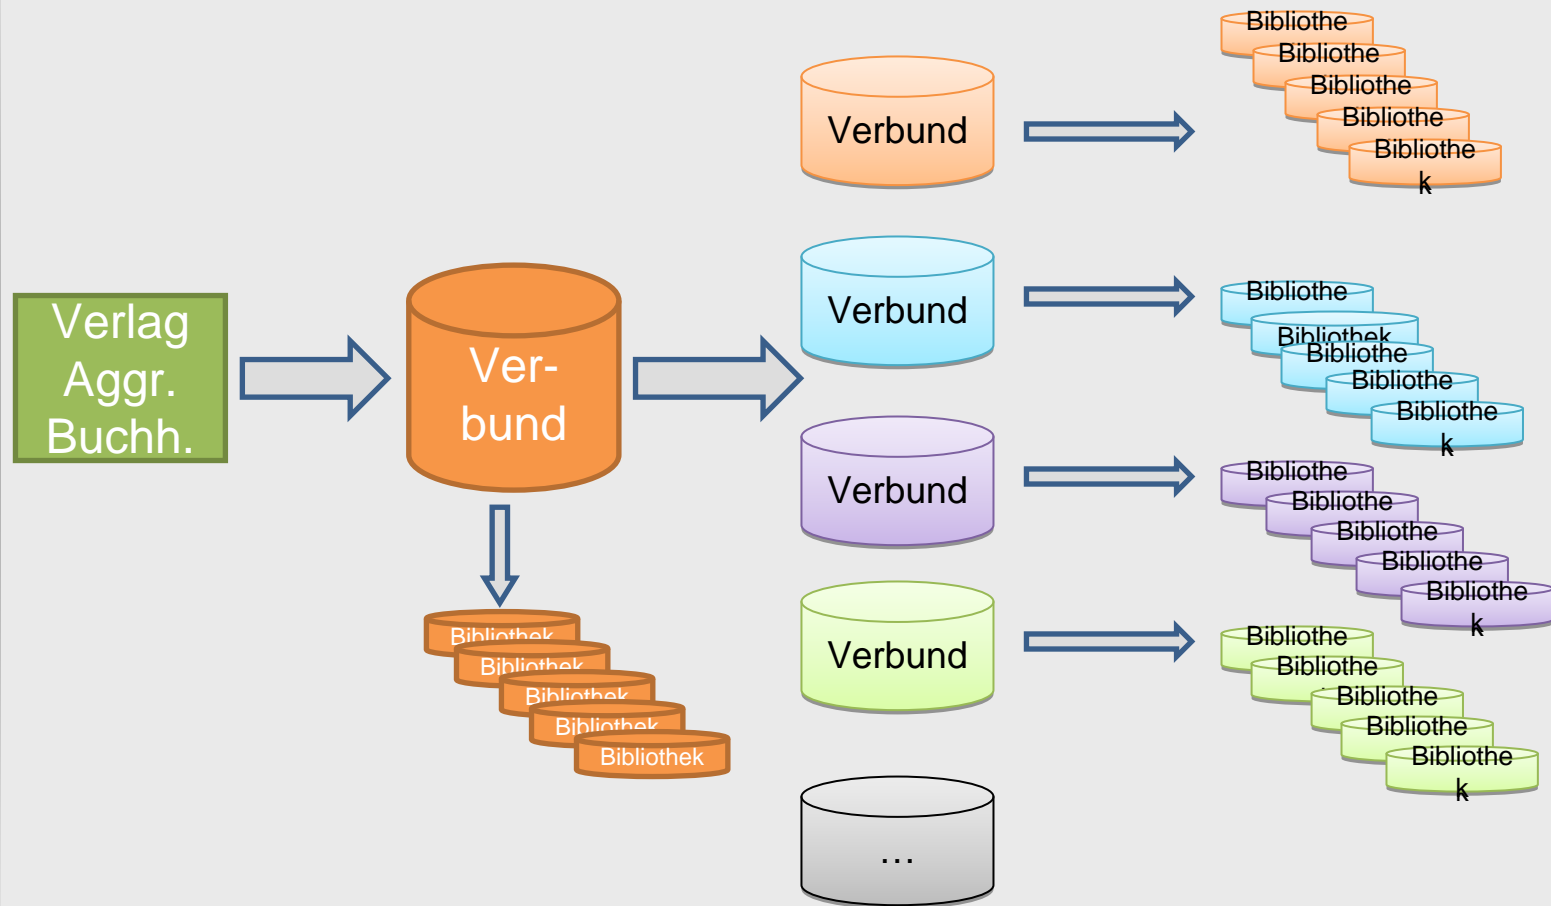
Verlag
Aggr.
Buchh.

Ver-
bund

Bibliothek
Bibliothek
Bibliothek
Bibliothek
Bibliothek

Verbund

Bibliothe
Bibliothe
Bibliothe
Bibliothe
Bibliothe
k

Verbund

Bibliothe
Bibliothek
Bibliothe
Bibliothe
Bibliothe
k

Verbund

Bibliothe
Bibliothe
Bibliothe
Bibliothe
Bibliothe
k

Verbund

Bibliothe
Bibliothe
Bibliothe
Bibliothe
Bibliothe
k

...